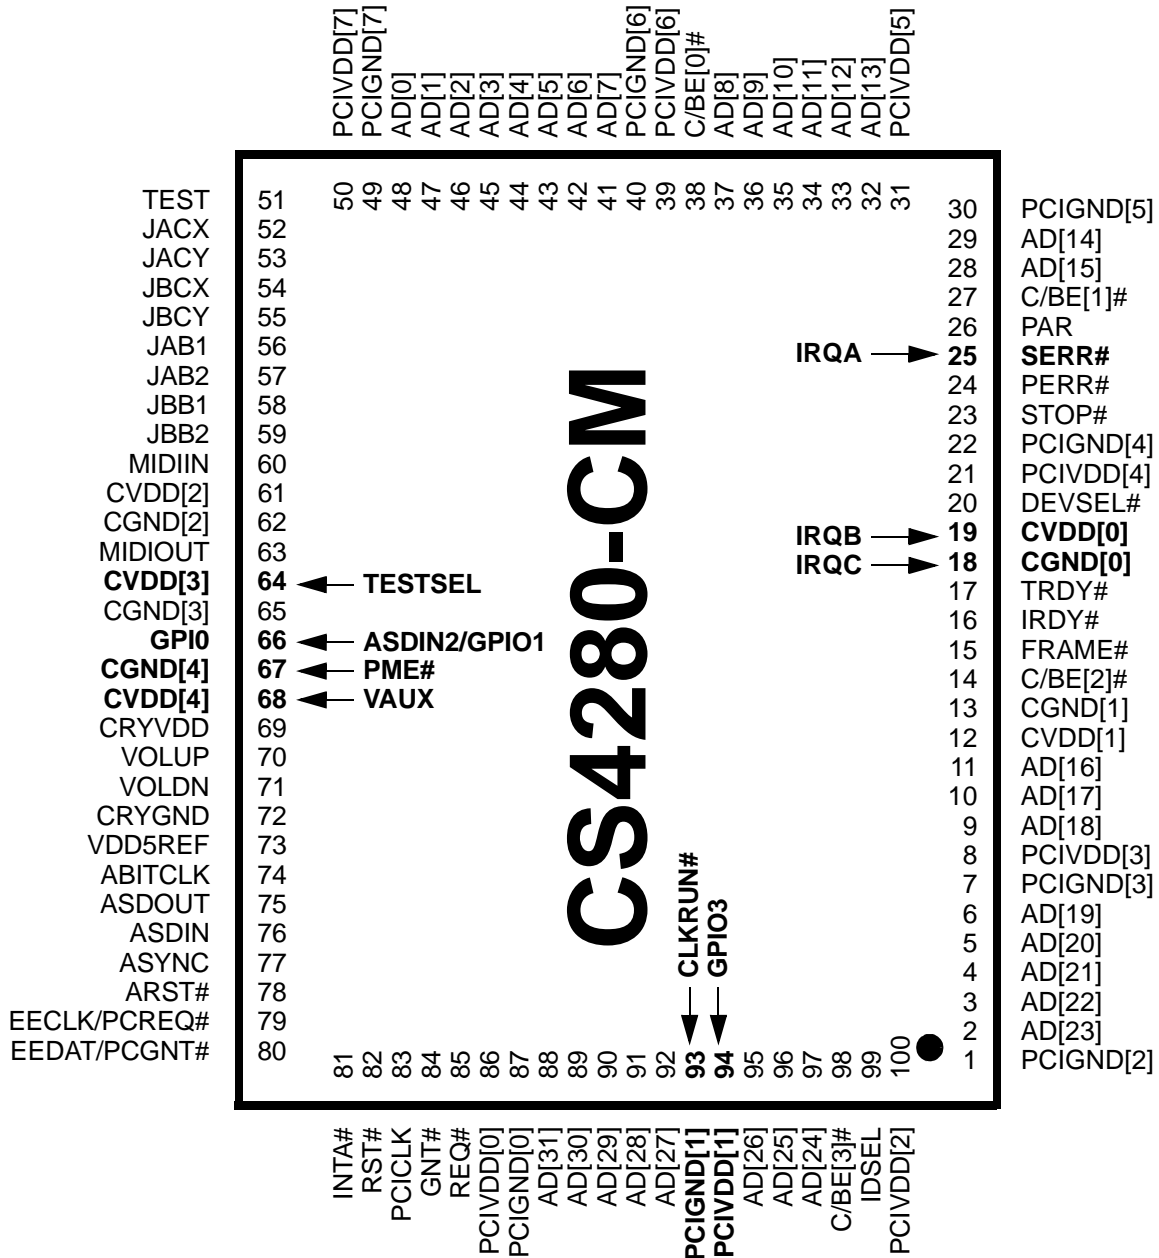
PCIVDD[7] PCIGND[7] AD[0] AD[1] AD[2] AD[3] AD[4] AD[5] AD[6] AD[7] PCIGND[6] PCIVDD[6] C/BE[0]# AD[8] AD[9] AD[10] AD[11] AD[12] AD[13] PCIVDD[5]

50 49 48 47 46 45 44 43 42 41 40 39 38 37 36 35 34 33 32 31

TEST 51
JACX 52
JACY 53
JBCX 54
JBCY 55
JAB1 56
JAB2 57
JBB1 58
JBB2 59
MIDIIN 60
CVDD[2] 61
CGND[2] 62
MIDIOUT 63
**CVDD[3]** **64** TESTSEL
CGND[3] 65
**GPI0** **66** ASDIN2/GPIO1
**CGND[4]** **67** PME#
**CVDD[4]** **68** VAUX
CRYVDD 69
VOLUP 70
VOLDN 71
CRYGND 72
VDD5REF 73
ABITCLK 74
ASDOUT 75
ASDIN 76
ASYNC 77
ARST# 78
EECLK/PCREQ# 79
EEDAT/PCGNT# 80

30 PCIGND[5]
29 AD[14]
28 AD[15]
27 C/BE[1]#
26 PAR
IRQA **25** **SERR#**
24 PERR#
23 STOP#
22 PCIGND[4]
21 PCIVDD[4]
20 DEVSEL#
IRQB **19** **CVDD[0]**
IRQC **18** **CGND[0]**
17 TRDY#
16 IRDY#
15 FRAME#
14 C/BE[2]#
13 CGND[1]
12 CVDD[1]
11 AD[16]
10 AD[17]
9 AD[18]
8 PCIVDD[3]
7 PCIGND[3]
6 AD[19]
5 AD[20]
4 AD[21]
3 AD[22]
2 AD[23]
1 PCIGND[2]

CS4280-CM

CLKRUN#
GPIO3

81 82 83 84 85 86 87 88 89 90 91 92 **93** **94** 95 96 97 98 99 100

INTA# RST# PCICLK GNT# REQ# PCIVDD[0] PCIGND[0] AD[31] AD[30] AD[29] AD[28] AD[27] **PCIGND[1]** **PCIVDD[1]** AD[26] AD[25] AD[24] C/BE[3]# IDSEL PCIVDD[2]